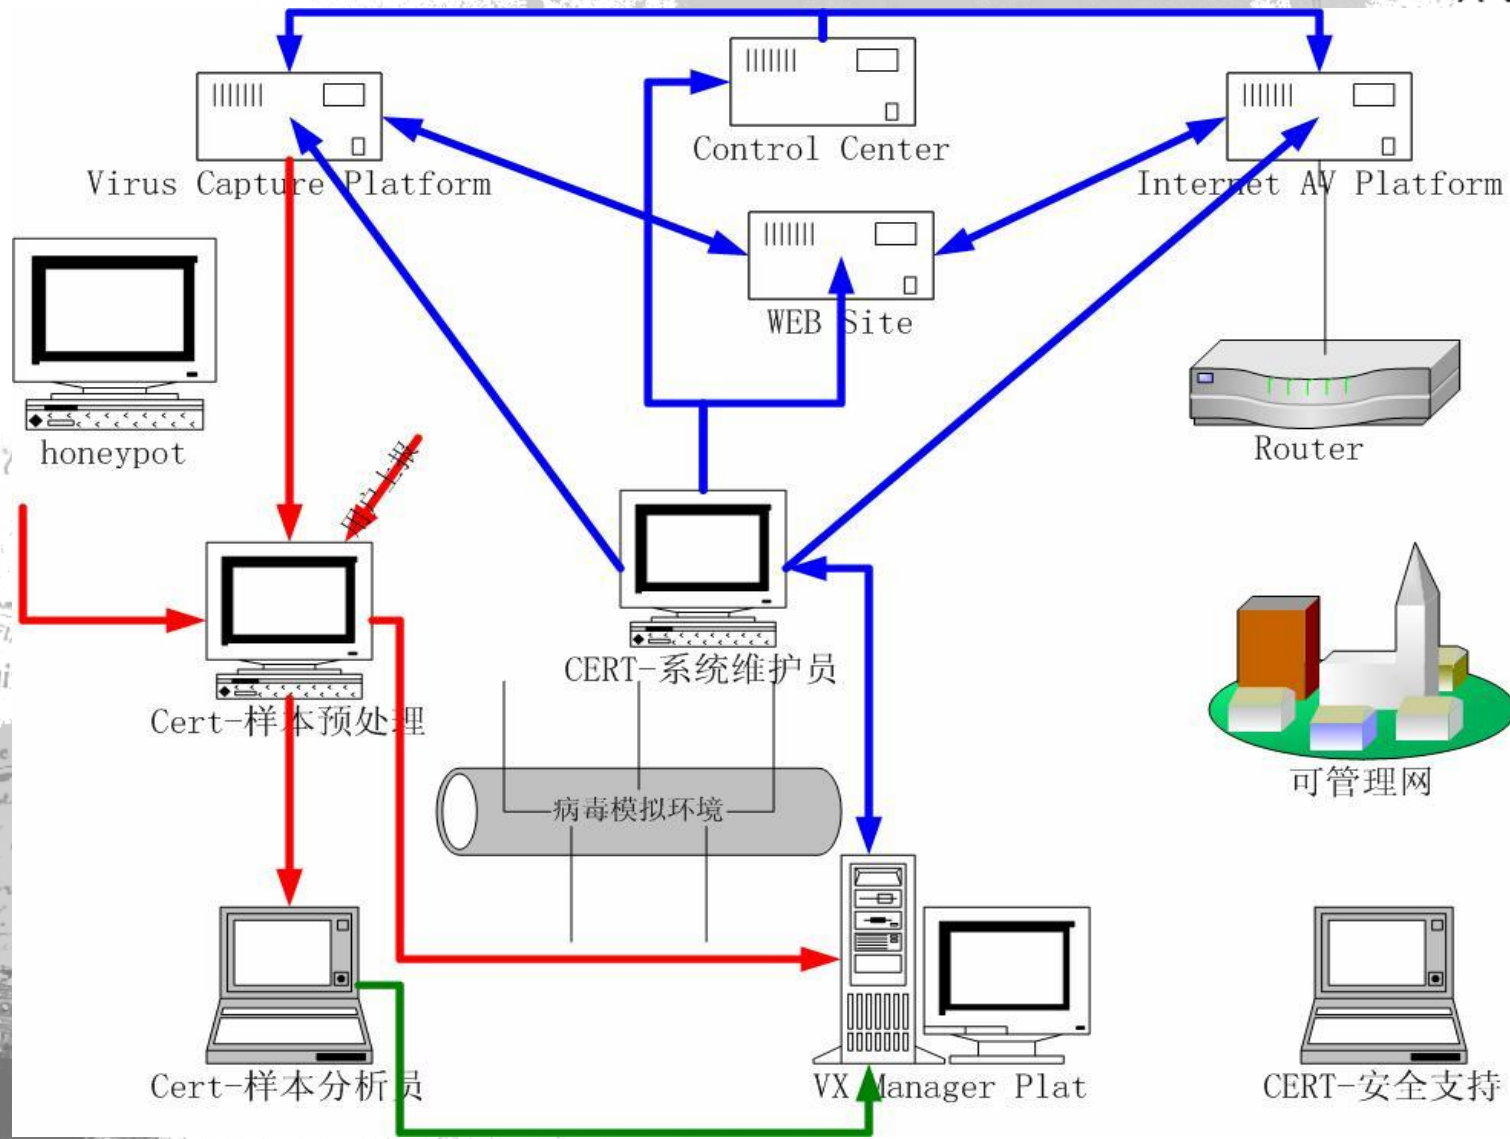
Virus Capture Platform

Control Center

Internet AV Platform

WEB Site

honeypot

Router

用户上报

CERT-系统维护员

Cert-样本预处理

病毒模拟环境

可管理网

Cert-样本分析员

VX Manager Plat

CERT-安全支持